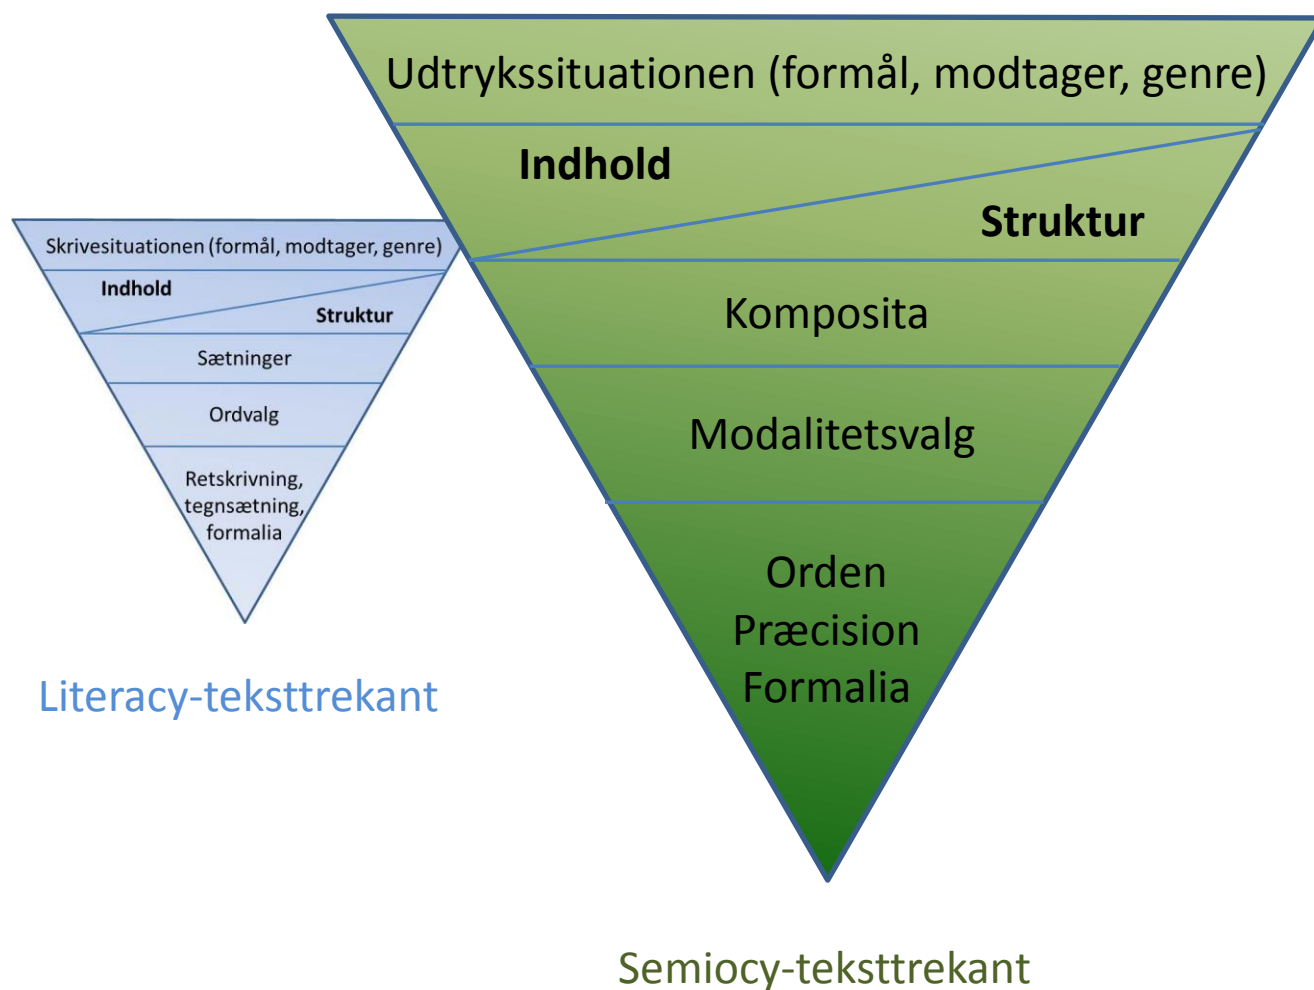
Skrivesituationen (formål, modtager, genre)

Indhold

Struktur

Sætninger

Ordvalg

Retskrivning, tegnsætning, formalia

Literacy-teksttrekant

Udtrykssituationen (formål, modtager, genre)

Indhold

Struktur

Komposita

Modalitetsvalg

Orden
Præcision
Formalia

Semiocy-teksttrekant